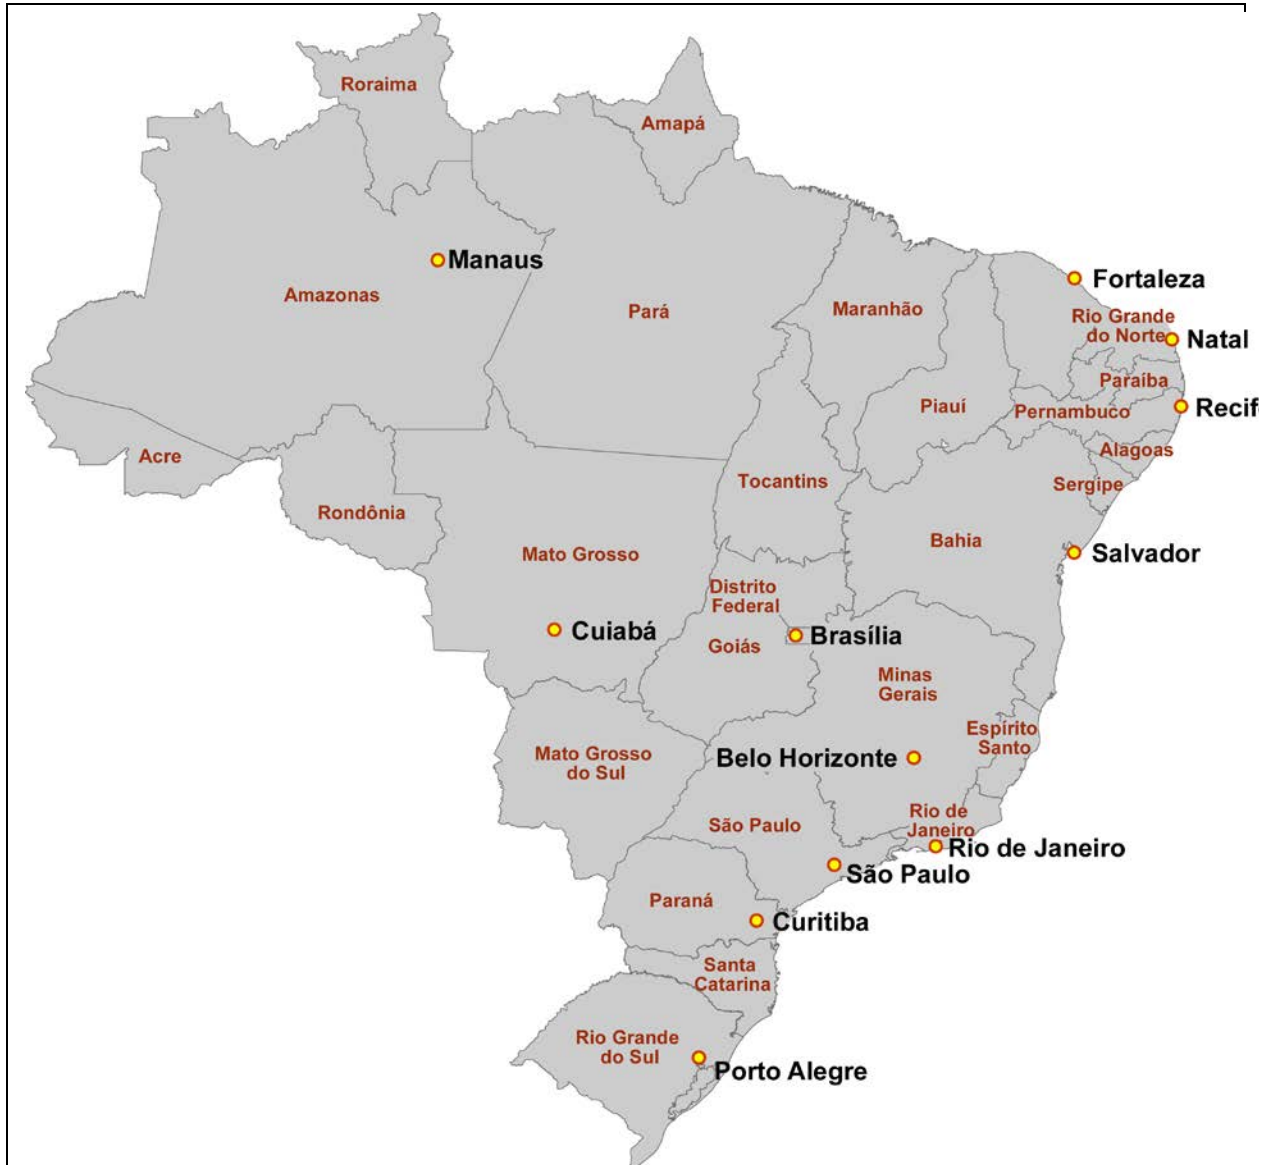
Roraima
Amapá
Manaus
Amazonas
Pará
Maranhão
Fortaleza
Rio Grande do Norte
Natal
Paraíba
Piauí
Pernambuco
Recif
Alagoas
Acre
Tocantins
Sergipe
Rondônia
Bahia
Mato Grosso
Salvador
Distrito Federal
Cuiabá
Goiás
Brasília
Minas Gerais
Espírito Santo
Mato Grosso do Sul
Belo Horizonte
Rio de Janeiro
São Paulo
Rio de Janeiro
São Paulo
Paraná
Curitiba
Santa Catarina
Rio Grande do Sul
Porto Alegre